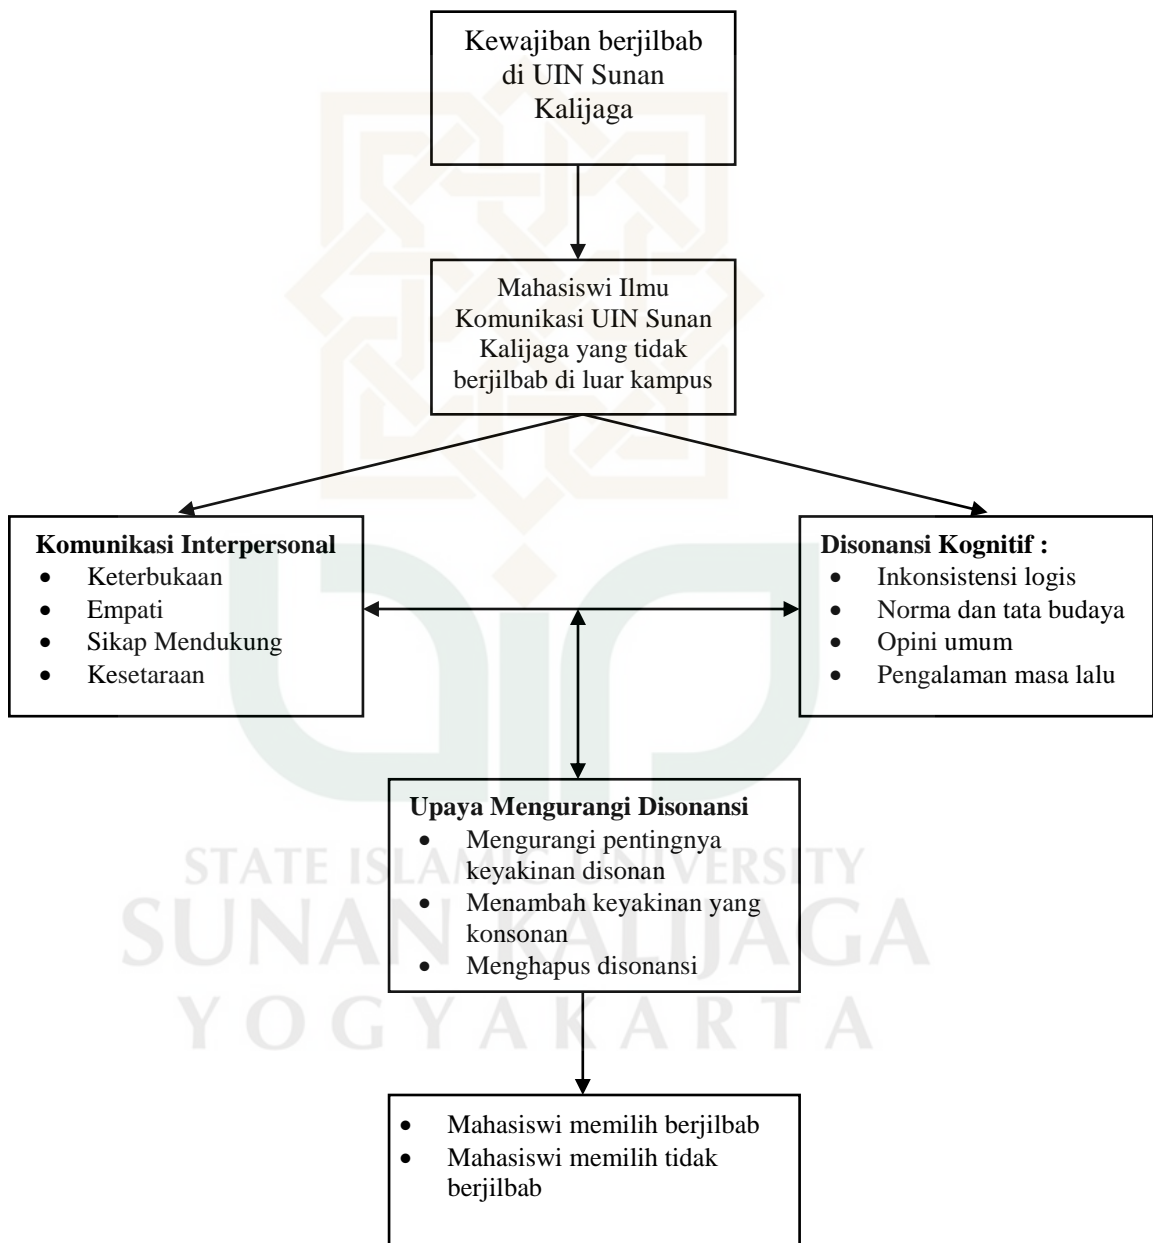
Kewajiban berjilbab di UIN Sunan Kalijaga

Mahasiswi Ilmu Komunikasi UIN Sunan Kalijaga yang tidak berjilbab di luar kampus

**Komunikasi Interpersonal**
- Keterbukaan
- Empati
- Sikap Mendukung
- Kesetaraan

**Disonansi Kognitif :**
- Inkonsistensi logis
- Norma dan tata budaya
- Opini umum
- Pengalaman masa lalu

**Upaya Mengurangi Disonansi**
- Mengurangi pentingnya keyakinan disonan
- Menambah keyakinan yang konsonan
- Menghapus disonansi

- Mahasiswi memilih berjilbab
- Mahasiswi memilih tidak berjilbab

STATE ISLAMIC UNIVERSITY
SUNAN KALIJAGA
YOGYAKARTA